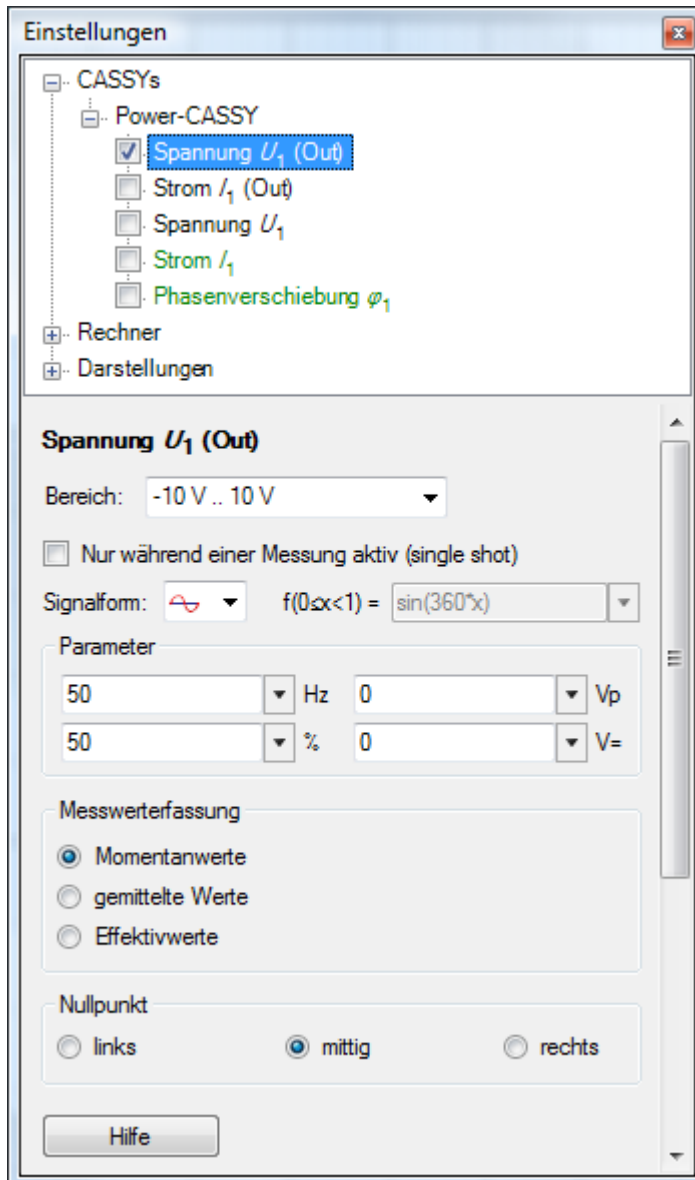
Einstellungen

CASSYs
Power-CASSY
Spannung $U_1$ (Out)
Strom $I_1$ (Out)
Spannung $U_1$
Strom $I_1$
Phasenverschiebung $\varphi_1$
Rechner
Darstellungen

Spannung $U_1$ (Out)

Bereich: -10 V .. 10 V

Nur während einer Messung aktiv (single shot)

Signalform: f(0≤x<1) = sin(360*x)

Parameter

| 50 | Hz | 0 | Vp |
|---|---|---|---|
| 50 | % | 0 | V= |

Messwerterfassung
Momentanwerte
gemittelte Werte
Effektivwerte

Nullpunkt
links
mittig
rechts

Hilfe